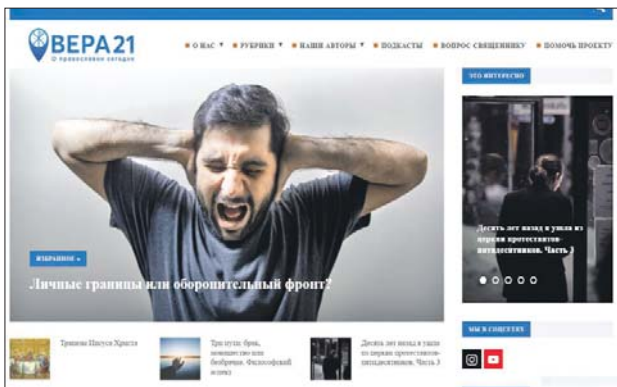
ВЕРА21
О православии сегодня

О НАС ▾ РУБРИКИ ▾ НАШИ АВТОРЫ ▾ ПОДКАСТЫ ВОПРОС СВЯЩЕННИКУ ПОМОЧЬ ПРОЕКТУ

ЭТО ИНТЕРЕСНО

ИЗБРАННОЕ ▸

Личные границы или оборонительный фронт?

Десять лет назад я ушла из церкви протестантов-пятидесятников. Часть 3

Трапеза Иисуса Христа

Три пути: брак, монашество или безбрачие. Философский взгляд

Десять лет назад я ушла из церкви протестантов-пятидесятников. Часть 3

МЫ В СОЦСЕТЯХ